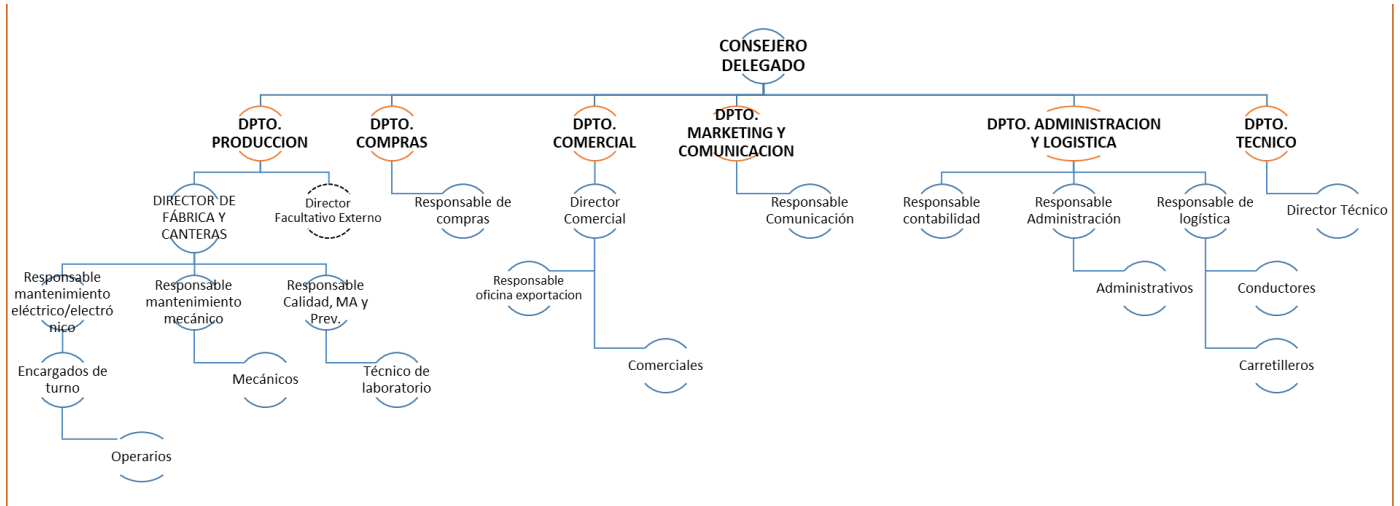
CONSEJERO DELEGADO

DPTO. PRODUCCION

DPTO. COMPRAS

DPTO. COMERCIAL

DPTO. MARKETING Y COMUNICACION

DPTO. ADMINISTRACION Y LOGISTICA

DPTO. TECNICO

DIRECTOR DE FÁBRICA Y CANTERAS

Director Facultativo Externo

Responsable de compras

Director Comercial

Responsable Comunicación

Responsable contabilidad

Responsable Administración

Responsable de logística

Director Técnico

Responsable mantenimiento eléctrico/electró nico

Responsable mantenimiento mecánico

Responsable Calidad, MA y Prev.

Responsable oficina exportacion

Administrativos

Conductores

Encargados de turno

Mecánicos

Técnico de laboratorio

Comerciales

Carretilleros

Operarios